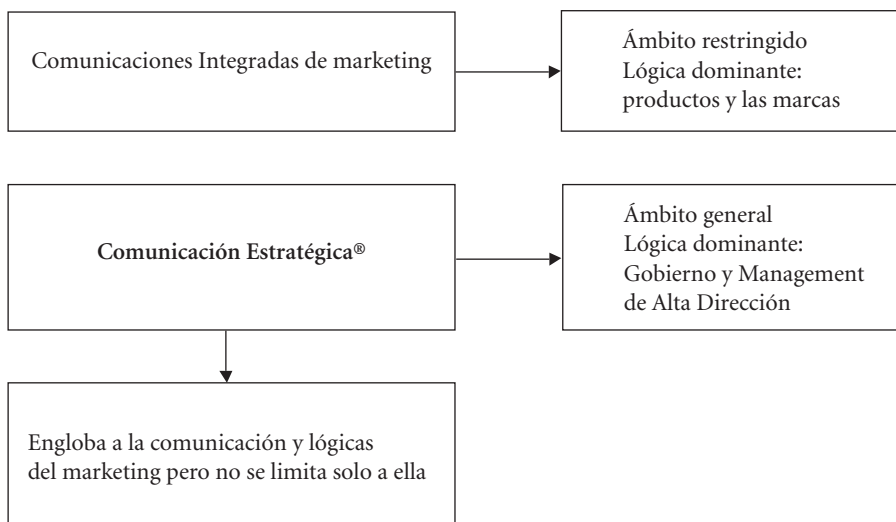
Comunicaciones Integradas de marketing

Ámbito restringido
Lógica dominante:
productos y las marcas

Comunicación Estratégica®

Ámbito general
Lógica dominante:
Gobierno y Management de Alta Dirección

Engloba a la comunicación y lógicas del marketing pero no se limita solo a ella